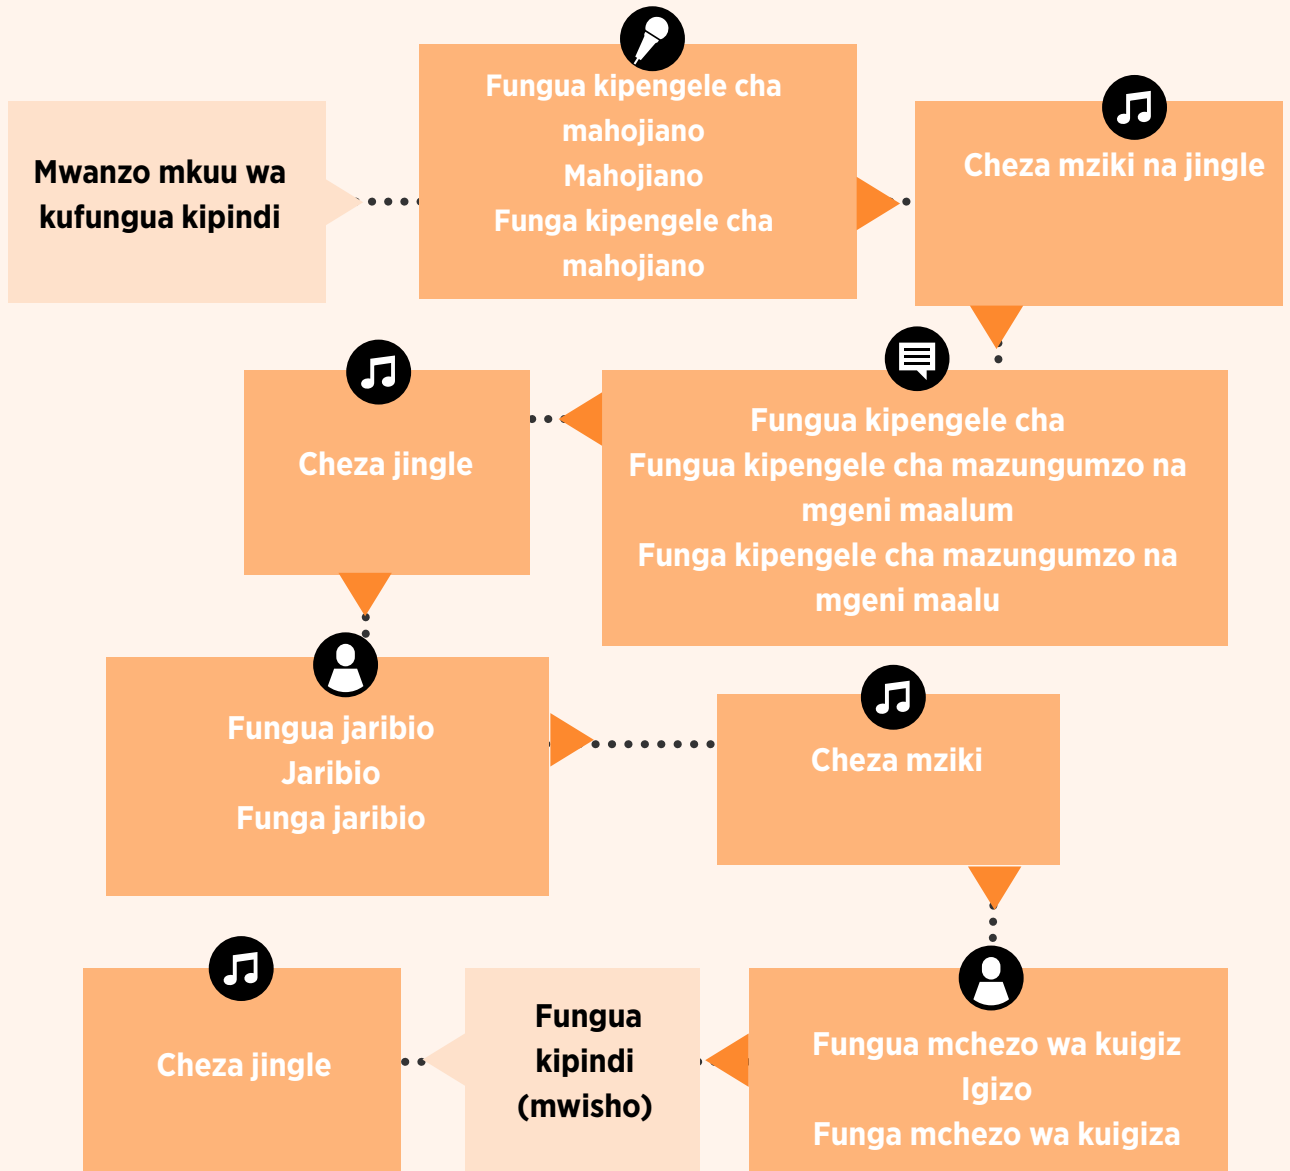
Mwanzo mkuu wa kufungua kipindi

Fungua kipengele cha mahojiano
Mahojiano
Funga kipengele cha mahojiano

Cheza mziki na jingle

Fungua kipengele cha
Fungua kipengele cha mazungumzo na mgeni maalum
Funga kipengele cha mazungumzo na mgeni maalu

Cheza jingle

Fungua jaribio
Jaribio
Funga jaribio

Cheza mziki

Fungua mchezo wa kuigiz
Igizo
Funga mchezo wa kuigiza

Fungua kipindi (mwisho)

Cheza jingle